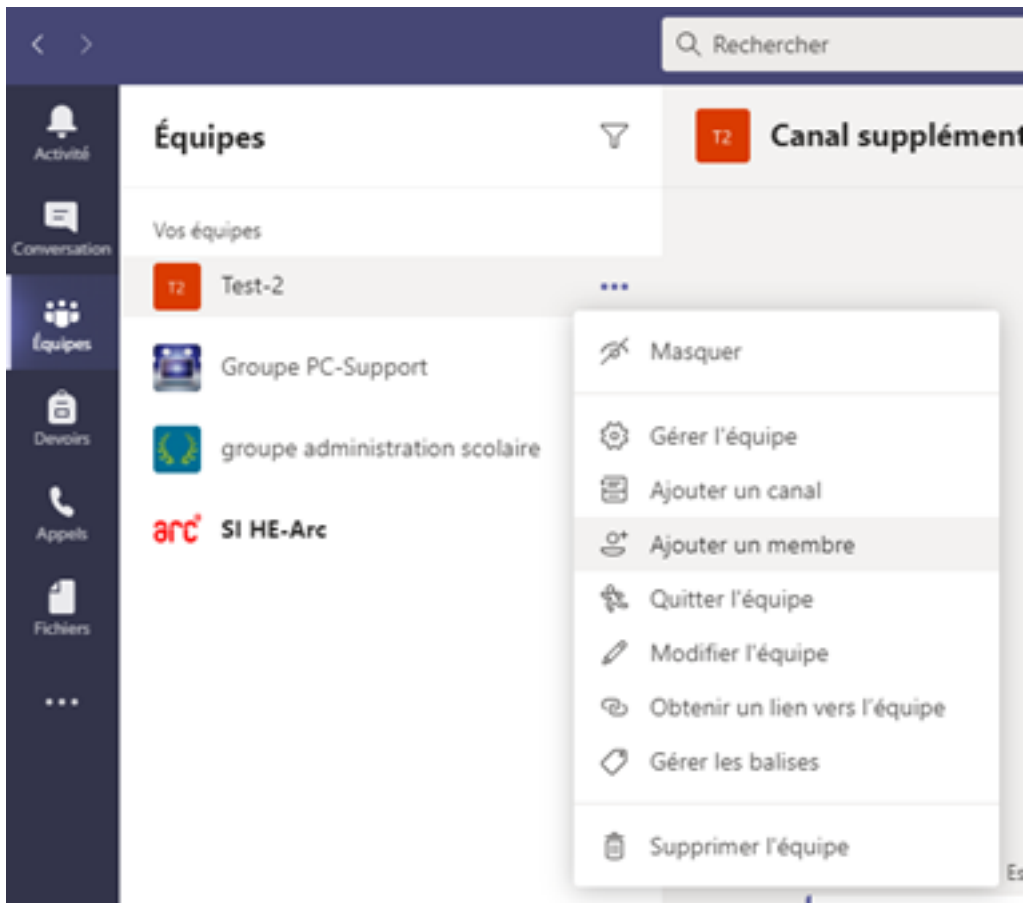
Rechercher

Activité
Conversation
Équipes
Devoirs
Appels
Fichiers
...

Équipes

Vos équipes

T2 Test-2 ...

Groupe PC-Support

groupe administration scolaire

arc SI HE-Arc

T2 Canal supplément

Masquer

Gérer l'équipe
Ajouter un canal
Ajouter un membre
Quitter l'équipe
Modifier l'équipe
Obtenir un lien vers l'équipe
Gérer les balises

Supprimer l'équipe

Es